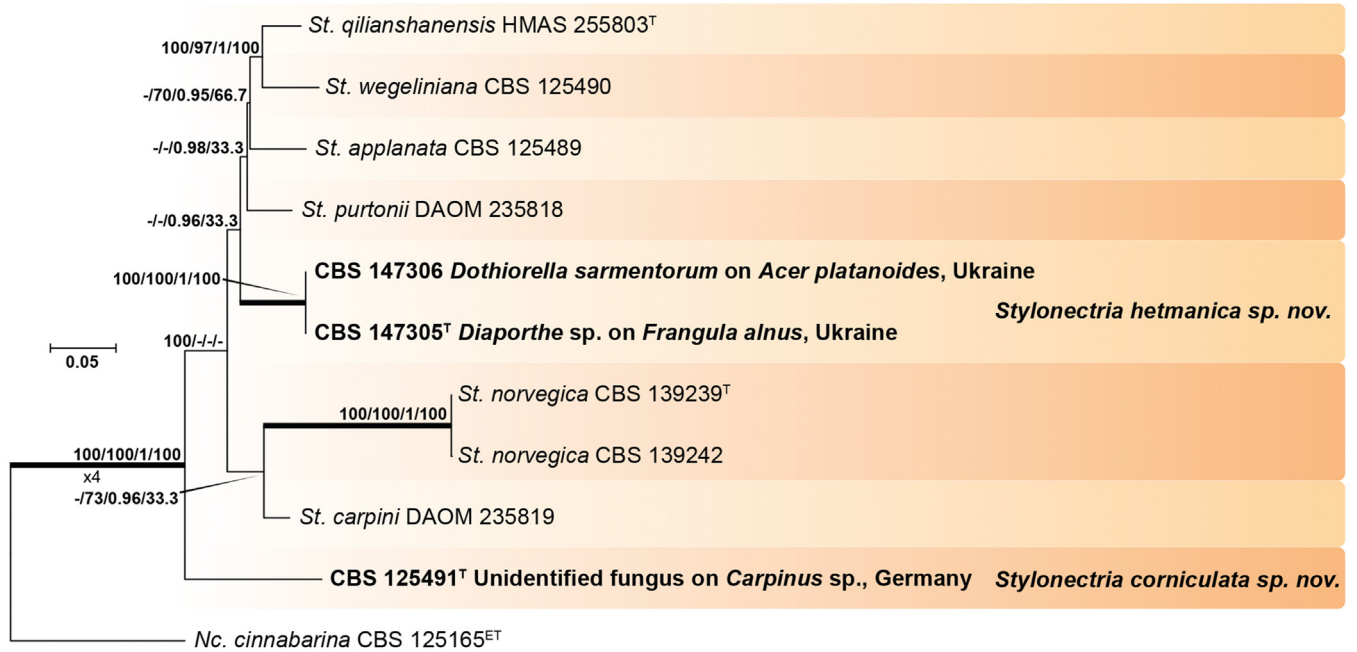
100/97/1/100
St. qilianshanensis HMAS 255803$^{T}$

-/70/0.95/66.7
St. wegeliniana CBS 125490

-/-/0.98/33.3
St. applanata CBS 125489

-/-/0.96/33.3
St. purtonii DAOM 235818

100/100/1/100
CBS 147306 Dothiorella sarmentorum on Acer platanoides, Ukraine

Stylonectria hetmanica sp. nov.

0.05

100/-/-/-
CBS 147305$^{T}$ Diaporthe sp. on Frangula alnus, Ukraine

100/100/1/100
St. norvegica CBS 139239$^{T}$

St. norvegica CBS 139242

100/100/1/100
x4
-/73/0.96/33.3

St. carpini DAOM 235819

CBS 125491$^{T}$ Unidentified fungus on Carpinus sp., Germany

Stylonectria corniculata sp. nov.

Nc. cinnabarina CBS 125165$^{ET}$